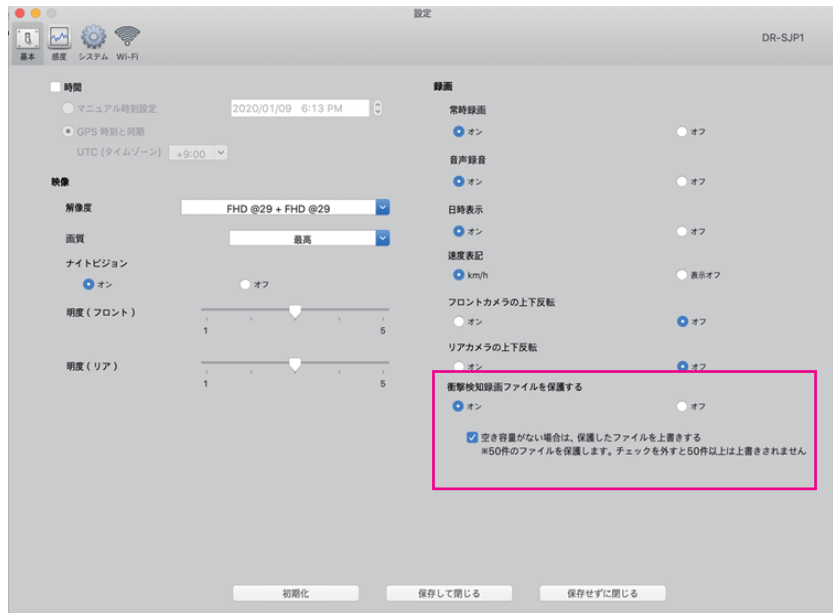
設定

基本 感度 システム Wi-Fi

DR-SJP1

時間

マニュアル時刻設定 2020/01/09 6:13 PM

GPS 時刻と同期

UTC (タイムゾーン) +9:00

映像

解像度 FHD @29 + FHD @29

画質 最高

ナイトビジョン

オン オフ

明度（フロント）

1 5

明度（リア）

1 5

録画

常時録画

オン オフ

音声録音

オン オフ

日時表示

オン オフ

速度表記

km/h 表示オフ

フロントカメラの上下反転

オン オフ

リアカメラの上下反転

オン オフ

衝撃検知録画ファイルを保護する

オン オフ

空き容量がない場合は、保護したファイルを上書きする
※50件のファイルを保護します。チェックを外すと50件以上は上書きされません

初期化 保存して閉じる 保存せずに閉じる